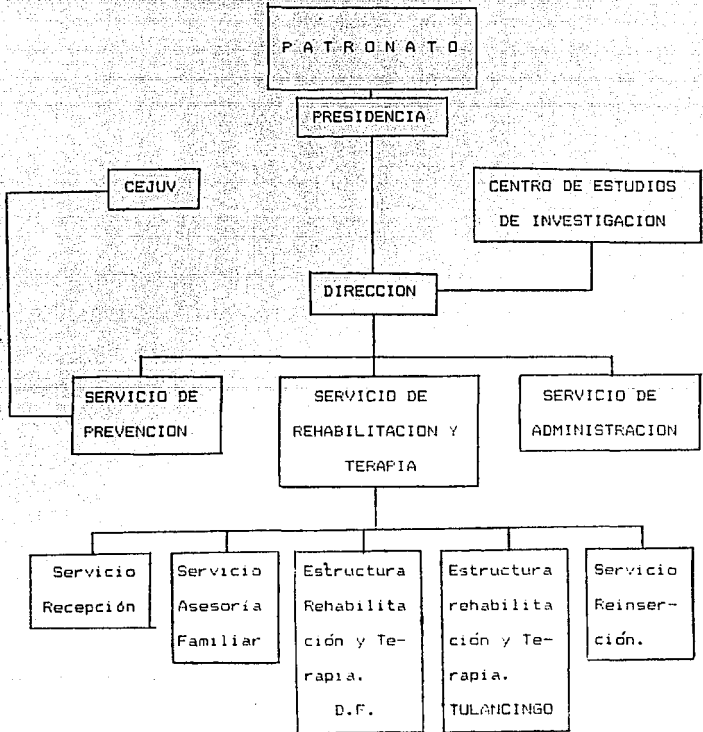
P A T R O N A T O

PRESIDENCIA

CEJUV

CENTRO DE ESTUDIOS DE INVESTIGACION

DIRECCION

SERVICIO DE PREVENCION

SERVICIO DE REHABILITACION Y TERAPIA

SERVICIO DE ADMINISTRACION

Servicio Recepción

Servicio Asesoría Familiar

Estructura Rehabilitación y Terapia. D.F.

Estructura rehabilitación y Terapia. TULANCINGO

Servicio Reinserción.